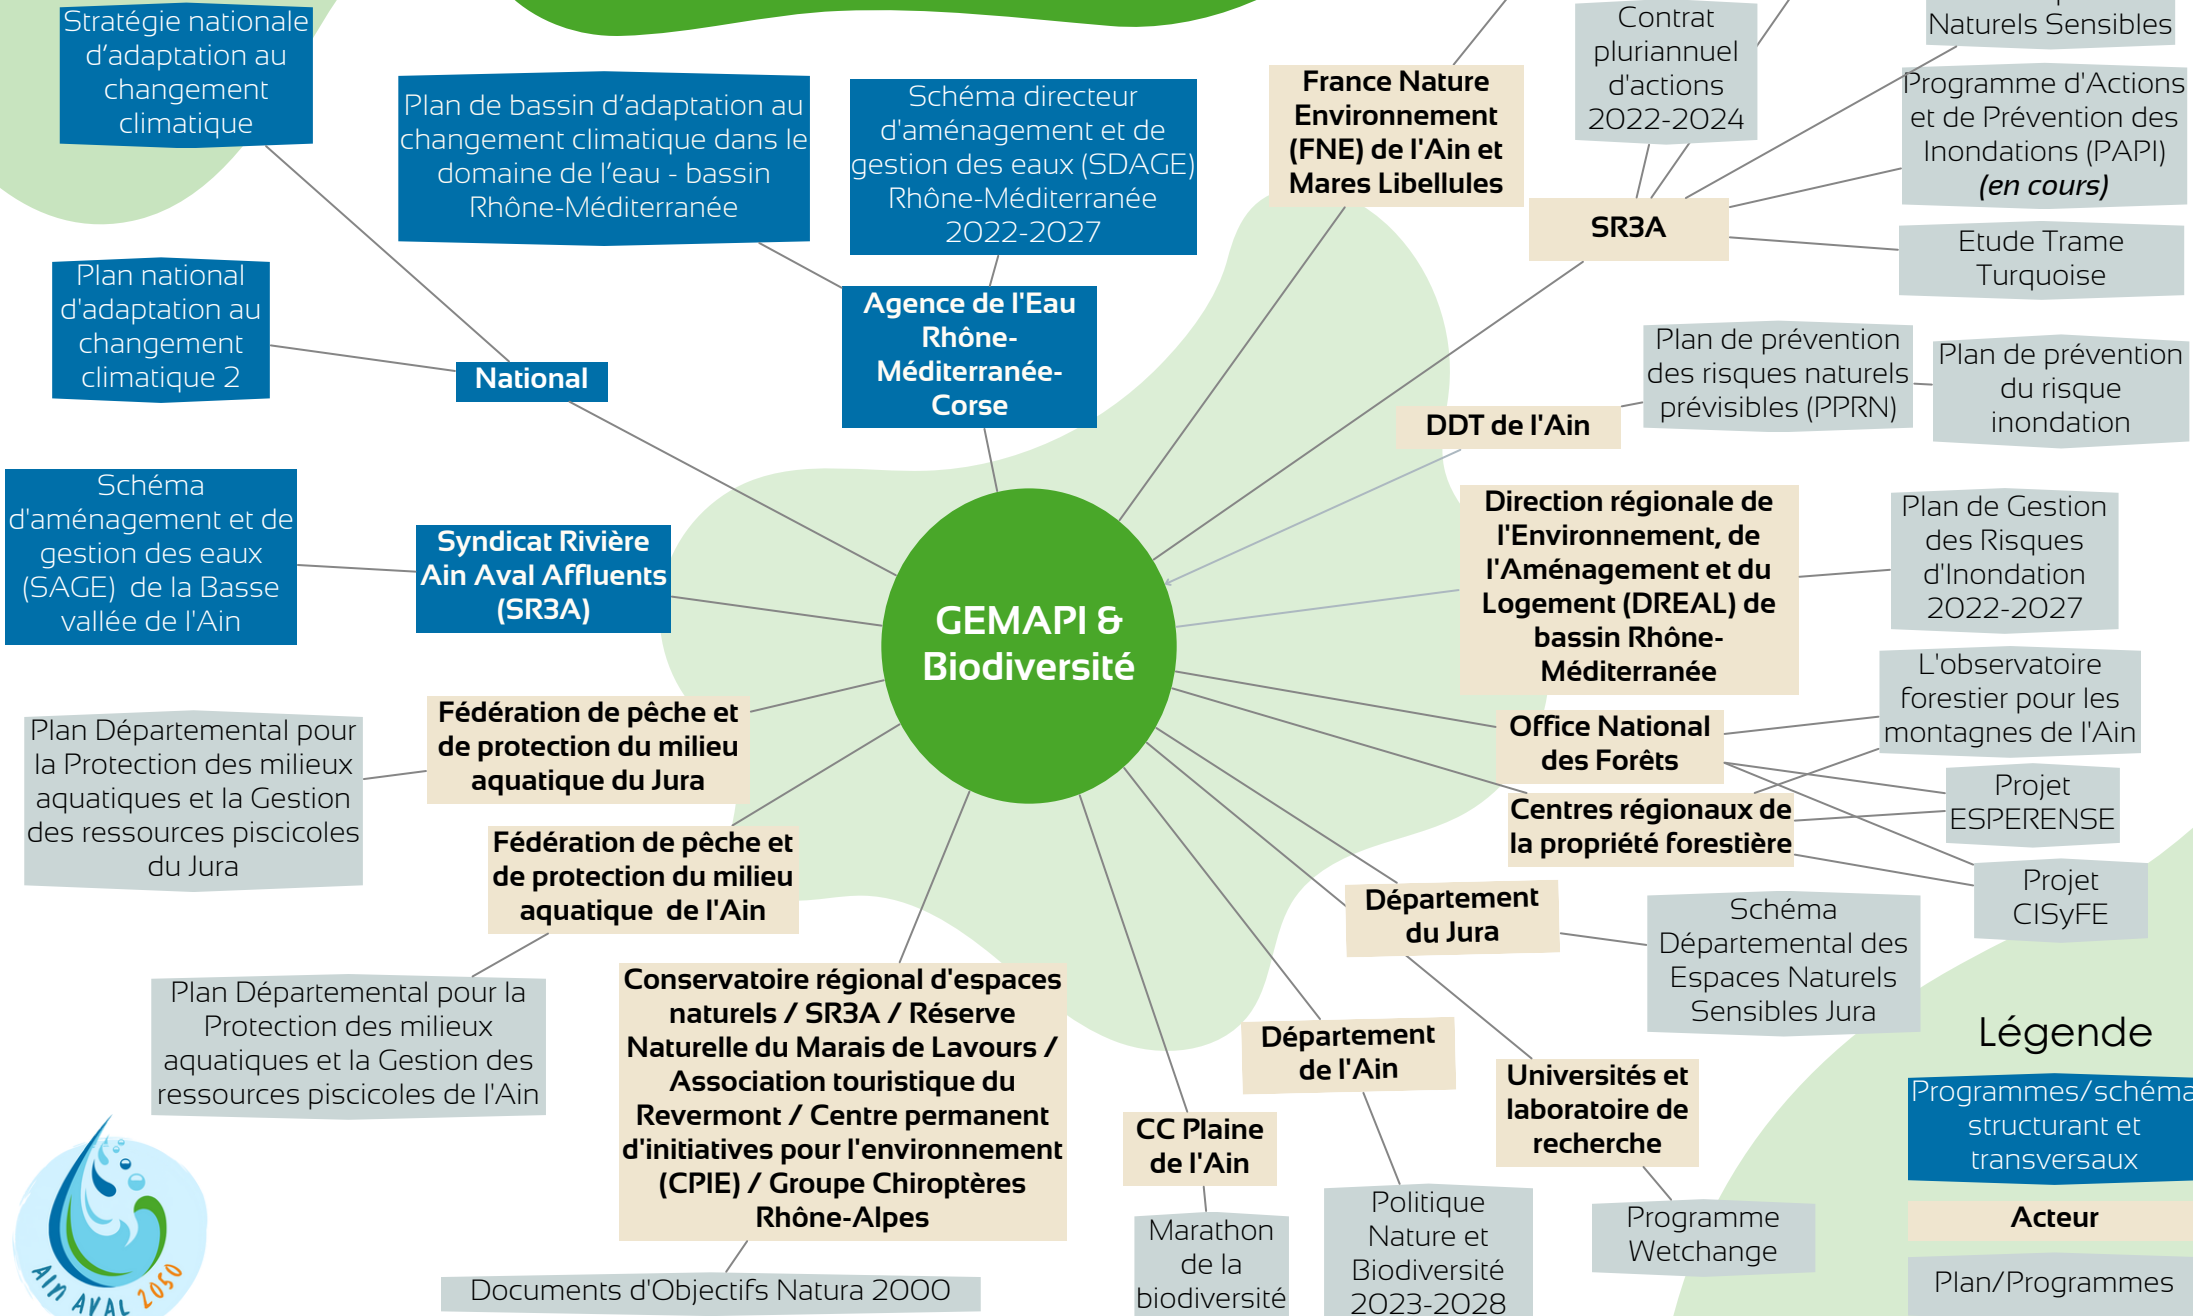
Stratégie nationale d'adaptation au changement climatique

Plan de bassin d'adaptation au changement climatique dans le domaine de l'eau - bassin Rhône-Méditerranée

Schéma directeur d'aménagement et de gestion des eaux (SDAGE) Rhône-Méditerranée 2022-2027

France Nature Environnement (FNE) de l'Ain et Mares Libellules

Contrat pluriannuel d'actions 2022-2024

Naturels Sensibles

Programme d'Actions et de Prévention des Inondations (PAPI) *(en cours)*

SR3A

Etude Trame Turquoise

Plan national d'adaptation au changement climatique 2

National

Agence de l'Eau Rhône-Méditerranée-Corse

Plan de prévention des risques naturels prévisibles (PPRN)

Plan de prévention du risque inondation

DDT de l'Ain

Schéma d'aménagement et de gestion des eaux (SAGE) de la Basse vallée de l'Ain

Syndicat Rivière Ain Aval Affluents (SR3A)

GEMAPI & Biodiversité

Direction régionale de l'Environnement, de l'Aménagement et du Logement (DREAL) de bassin Rhône-Méditerranée

Plan de Gestion des Risques d'Inondation 2022-2027

L'observatoire forestier pour les montagnes de l'Ain

Office National des Forêts

Projet ESPERENSE

Centres régionaux de la propriété forestière

Projet CISyFE

Plan Départemental pour la Protection des milieux aquatiques et la Gestion des ressources piscicoles du Jura

Fédération de pêche et de protection du milieu aquatique du Jura

Fédération de pêche et de protection du milieu aquatique de l'Ain

Département du Jura

Schéma Départemental des Espaces Naturels Sensibles Jura

Plan Départemental pour la Protection des milieux aquatiques et la Gestion des ressources piscicoles de l'Ain

Conservatoire régional d'espaces naturels / SR3A / Réserve Naturelle du Marais de Lavours / Association touristique du Revermont / Centre permanent d'initiatives pour l'environnement (CPIE) / Groupe Chiroptères Rhône-Alpes

Département de l'Ain

Universités et laboratoire de recherche

Légende

Programmes/schéma structurant et transversaux

Acteur

Plan/Programmes

CC Plaine de l'Ain

Marathon de la biodiversité

Politique Nature et Biodiversité 2023-2028

Programme Wetchange

Documents d'Objectifs Natura 2000

AIN AVAL 2050